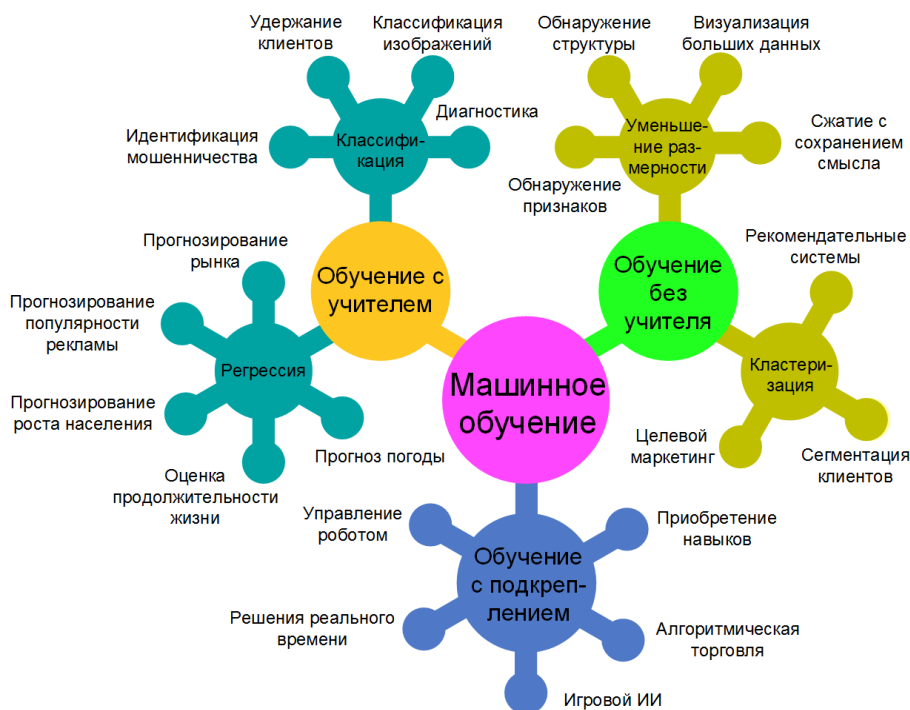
Машинное обучение

Обучение с учителем

Классификация

Удержание клиентов

Классификация изображений

Диагностика

Идентификация мошенничества

Регрессия

Прогнозирование рынка

Прогнозирование популярности рекламы

Прогнозирование роста населения

Оценка продолжительности жизни

Прогноз погоды

Обучение без учителя

Уменьшение размерности

Обнаружение структуры

Визуализация больших данных

Сжатие с сохранением смысла

Обнаружение признаков

Кластеризация

Рекомендательные системы

Целевой маркетинг

Сегментация клиентов

Обучение с подкреплением

Управление роботом

Приобретение навыков

Решения реального времени

Алгоритмическая торговля

Игровой ИИ